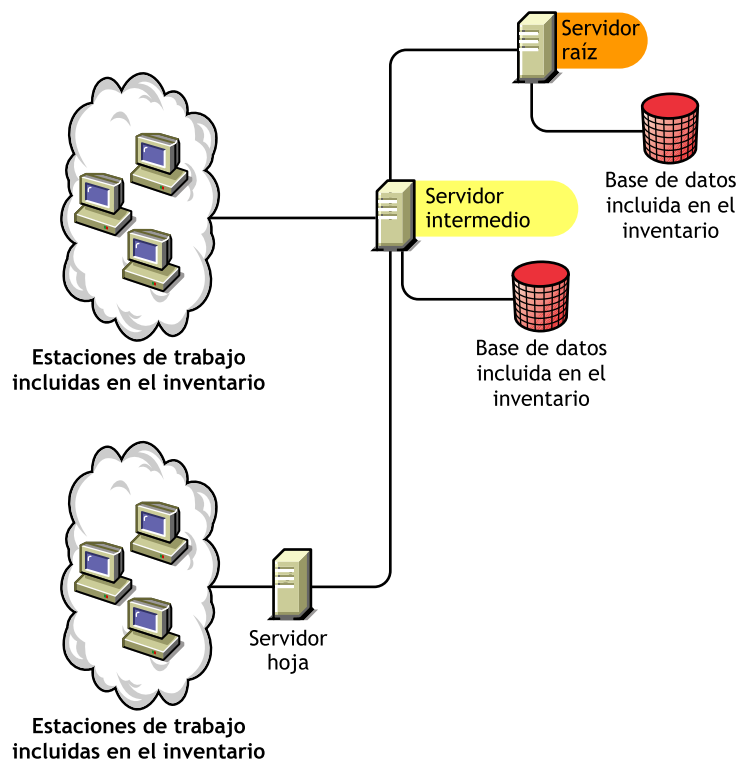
Servidor raíz

Base de datos incluida en el inventario

Servidor intermedio

Base de datos incluida en el inventario

Estaciones de trabajo incluidas en el inventario

Servidor hoja

Estaciones de trabajo incluidas en el inventario